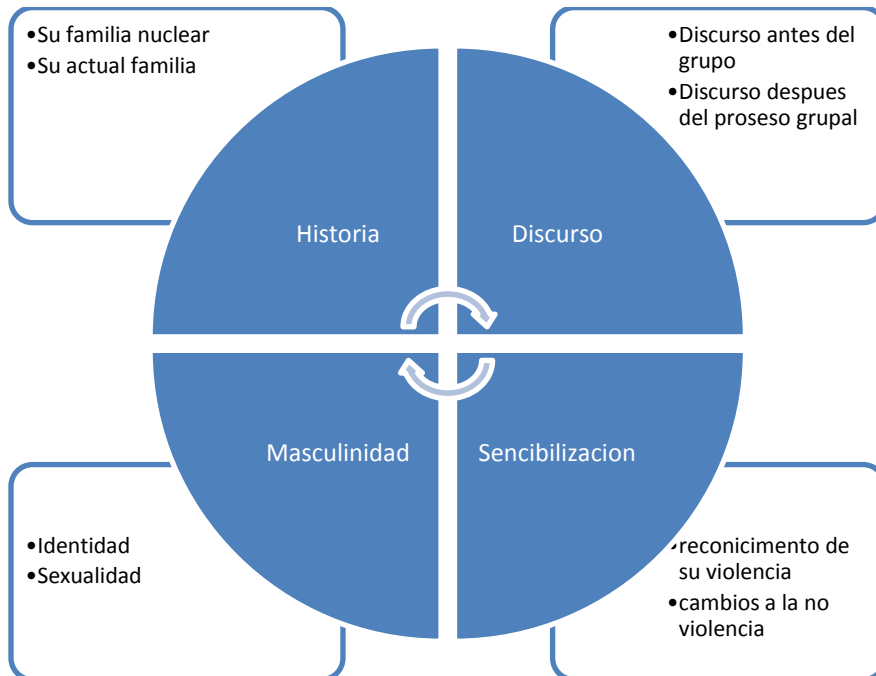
•Su familia nuclear
•Su actual familia

•Discurso antes del grupo
•Discurso despues del proseso grupal

Historia

Discurso

Masculinidad

Sencibilizacion

•Identidad
•Sexualidad

•reconicimento de su violencia
•cambios a la no violencia